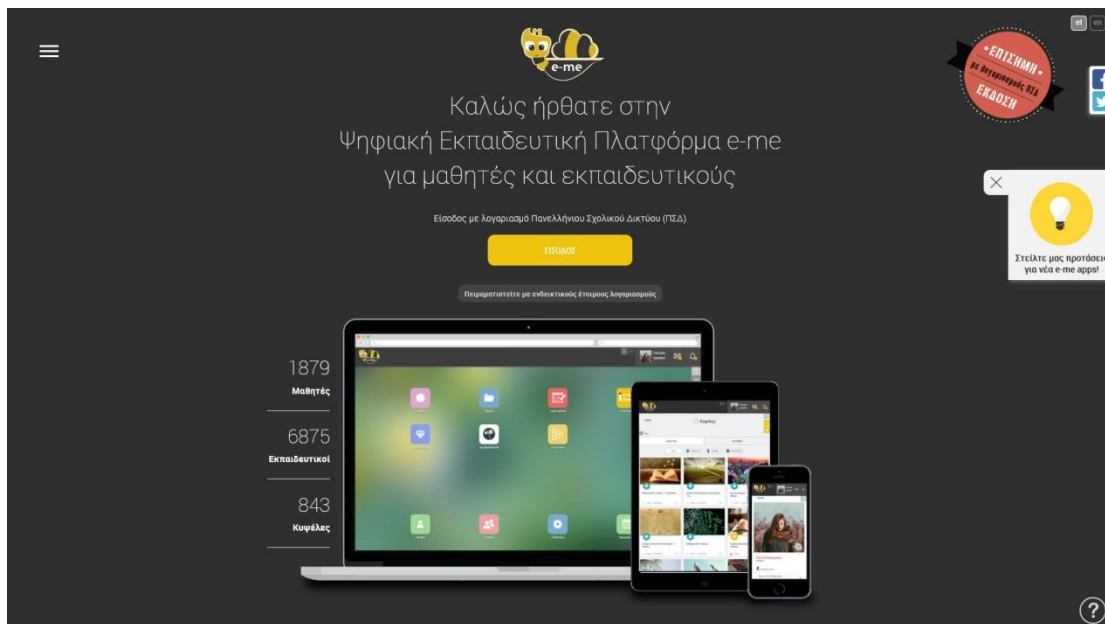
el en

e-me

ΕΠΙΣΗΜΗ
με λογαριασμούς ΠΣΔ
ΕΚΔΟΣΗ

Καλώς ήρθατε στην
Ψηφιακή Εκπαιδευτική Πλατφόρμα e-me
για μαθητές και εκπαιδευτικούς

Είσοδος με λογαριασμό Πανελλήνιου Σχολικού Δικτύου (ΠΣΔ)

ΕΙΣΟΔΟΣ

Πειραματιστείτε με ενδεικτικούς έτοιμους λογαριασμούς

Στείλτε μας προτάσεις
για νέα e-me apps!

1879
Μαθητές

6875
Εκπαιδευτικοί

843
Κυψέλες

Κυψέλες

?